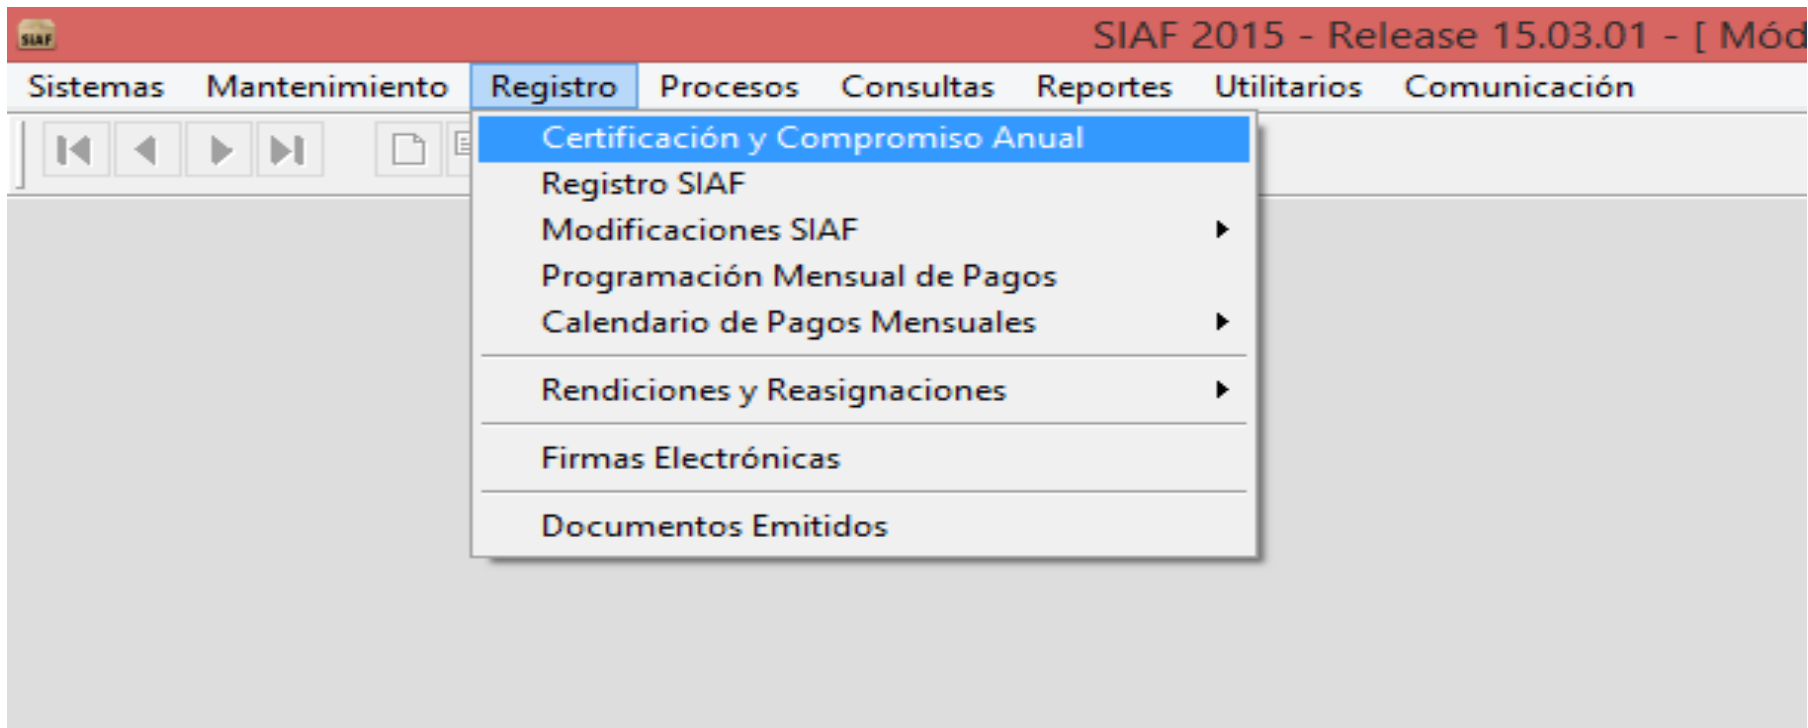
SIAF

SIAF 2015 - Release 15.03.01 - [ Mód

Sistemas Mantenimiento Registro Procesos Consultas Reportes Utilitarios Comunicación

Certificación y Compromiso Anual
Registro SIAF
Modificaciones SIAF
Programación Mensual de Pagos
Calendario de Pagos Mensuales

Rendiciones y Reasignaciones

Firmas Electrónicas

Documentos Emitidos